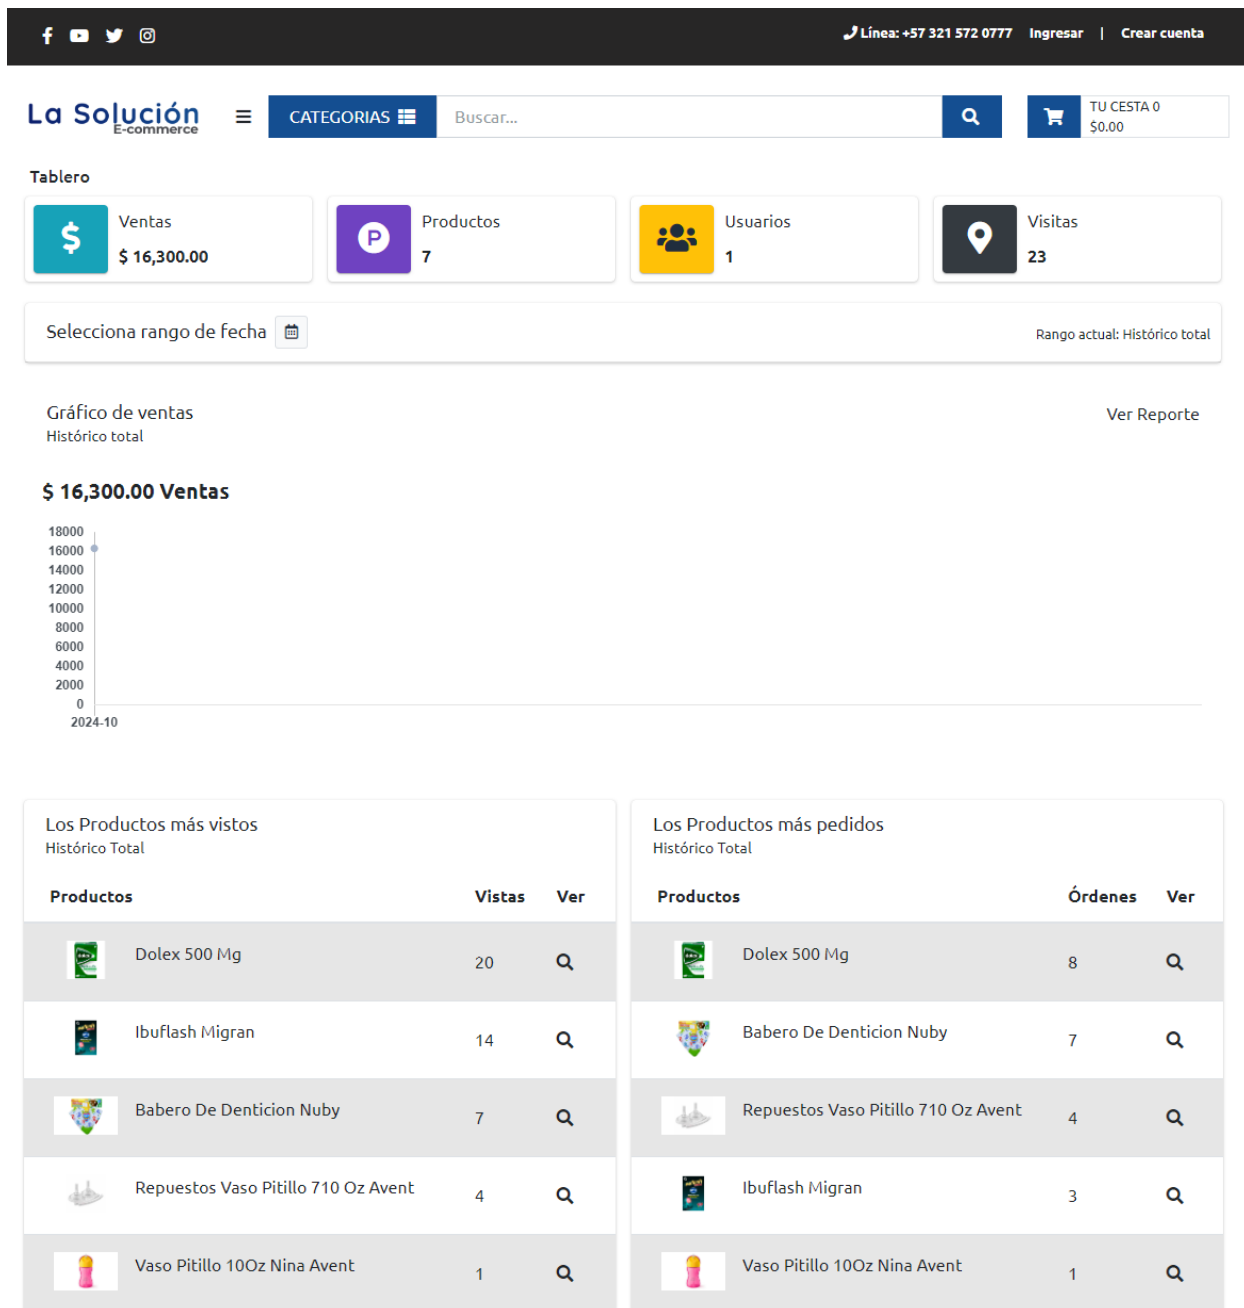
Línea: +57 321 572 0777 Ingresar | Crear cuenta

La Solución E-commerce

CATEGORIAS

Buscar...

TU CESTA 0
$0.00

Tablero

Ventas
$ 16,300.00

Productos
7

Usuarios
1

Visitas
23

Selecciona rango de fecha

Rango actual: Histórico total

Gráfico de ventas
Histórico total

Ver Reporte

$ 16,300.00 Ventas

18000
16000
14000
12000
10000
8000
6000
4000
2000
0
2024-10

Los Productos más vistos
Histórico Total

| Productos | Vistas | Ver |
|---|---|---|
| Dolex 500 Mg | 20 | |
| Ibuflash Migran | 14 | |
| Babero De Denticion Nuby | 7 | |
| Repuestos Vaso Pitillo 710 Oz Avent | 4 | |
| Vaso Pitillo 10Oz Nina Avent | 1 | |

Los Productos más pedidos
Histórico Total

| Productos | Órdenes | Ver |
|---|---|---|
| Dolex 500 Mg | 8 | |
| Babero De Denticion Nuby | 7 | |
| Repuestos Vaso Pitillo 710 Oz Avent | 4 | |
| Ibuflash Migran | 3 | |
| Vaso Pitillo 10Oz Nina Avent | 1 | |